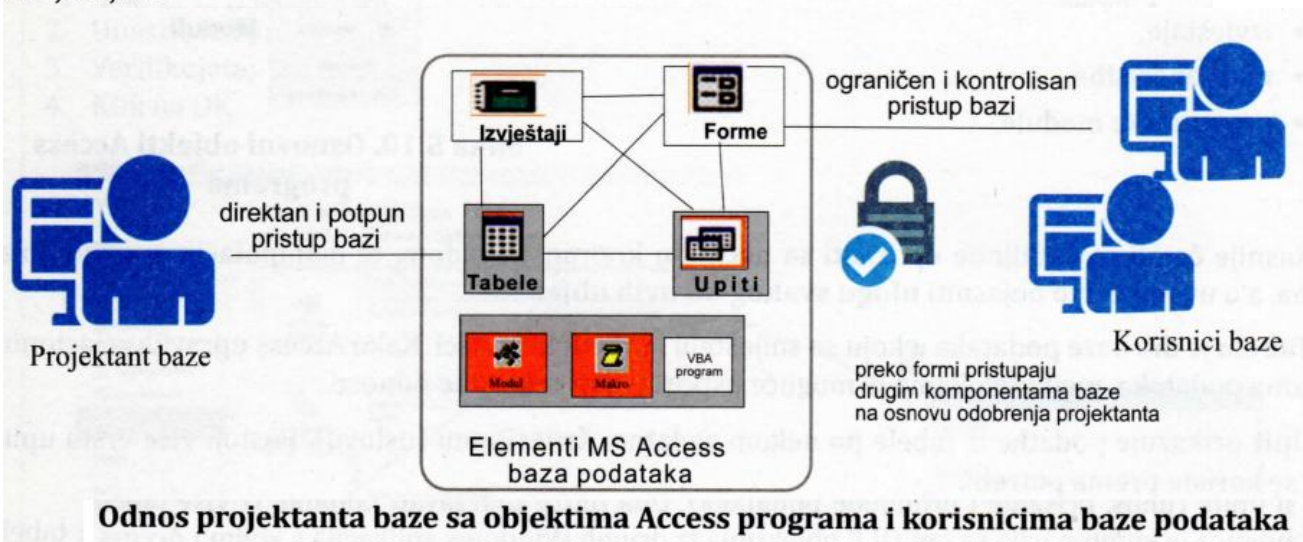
Izvještaji

Forme

ograničen i kontrolisan pristup bazi

direktan i potpun pristup bazi

Tabele

Upiti

Modul

Makro

VBA program

Elementi MS Access baza podataka

Projektant baze

Korisnici baze

preko formi pristupaju drugim komponentama baze na osnovu odobrenja projektanta

Odnos projektanta baze sa objektima Access programa i korisnicima baze podataka